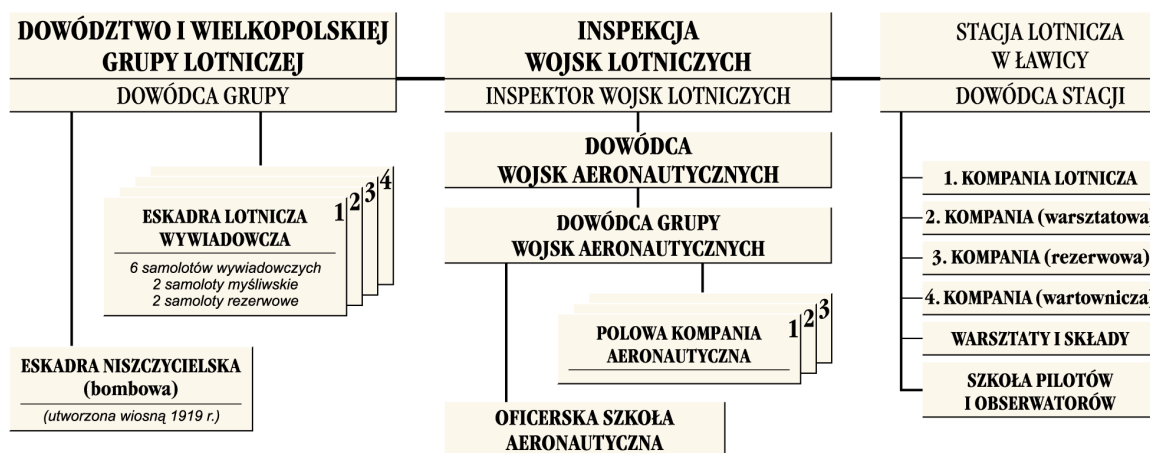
DOWÓDZTWO I WIELKOPOLSKIEJ GRUPY LOTNICZEJ

DOWÓDCA GRUPY

ESKADRA LOTNICZA WYWIADOWCZA

1 2 3 4

6 samolotów wywiadowczych
2 samoloty myśliwskie
2 samoloty rezerwowe

ESKADRA NISZCZYCIELSKA (bombowa)

(utworzona wiosną 1919 r.)

INSPEKCJA WOJSK LOTNICZYCH

INSPEKTOR WOJSK LOTNICZYCH

DOWÓDCA WOJSK AERONAUTYCZNYCH

DOWÓDCA GRUPY WOJSK AERONAUTYCZNYCH

POLOWA KOMPANIA AERONAUTYCZNA

1 2 3

OFICERSKA SZKOŁA AERONAUTYCZNA

STACJA LOTNICZA W ŁAWICY

DOWÓDCA STACJI

1. KOMPANIA LOTNICZA

2. KOMPANIA (warsztatowa)

3. KOMPANIA (rezerwowa)

4. KOMPANIA (wartownicza)

WARSZTATY I SKŁADY

SZKOŁA PILOTÓW I OBSERWATORÓW